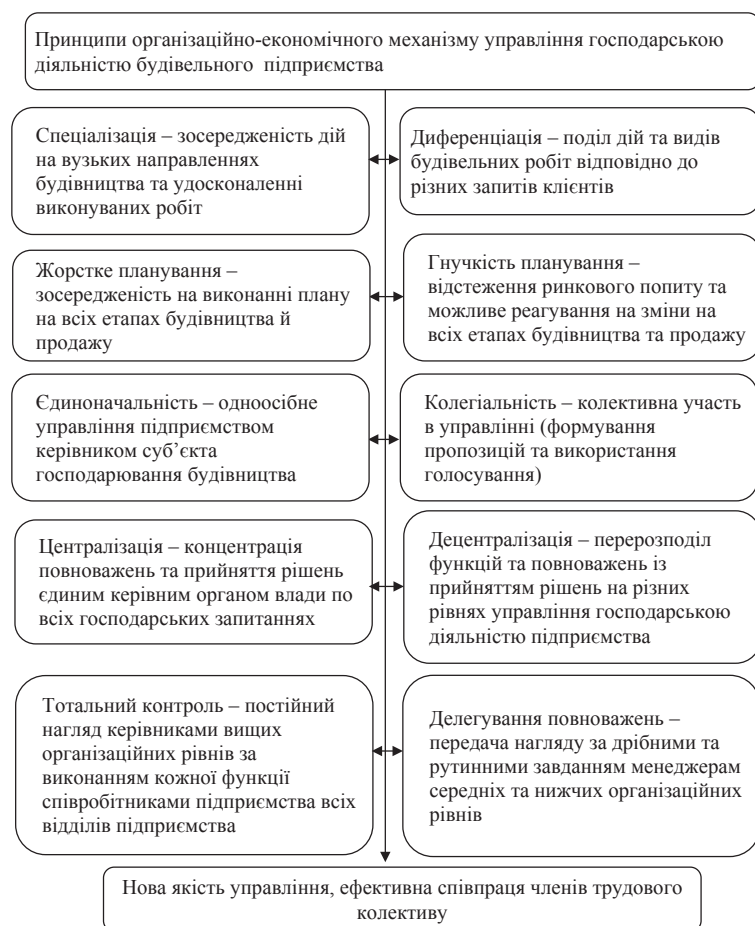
Принципи організаційно-економічного механізму управління господарською діяльністю будівельного підприємства

Спеціалізація – зосередженість дій на вузьких направленнях будівництва та удосконаленні виконуваних робіт

Диференціація – поділ дій та видів будівельних робіт відповідно до різних запитів клієнтів

Жорстке планування – зосередженість на виконанні плану на всіх етапах будівництва й продажу

Гнучкість планування – відстеження ринкового попиту та можливе реагування на зміни на всіх етапах будівництва та продажу

Єдиноначальність – одноосібне управління підприємством керівником суб'єкта господарювання будівництва

Колегіальність – колективна участь в управлінні (формування пропозицій та використання голосування)

Централізація – концентрація повноважень та прийняття рішень єдиним керівним органом влади по всіх господарських запитаннях

Децентралізація – перерозподіл функцій та повноважень із прийняттям рішень на різних рівнях управління господарською діяльністю підприємства

Тотальний контроль – постійний нагляд керівниками вищих організаційних рівнів за виконанням кожної функції співробітниками підприємства всіх відділів підприємства

Делегування повноважень – передача нагляду за дрібними та рутинними завданням менеджерам середніх та нижчих організаційних рівнів

Нова якість управління, ефективна співпраця членів трудового колективу